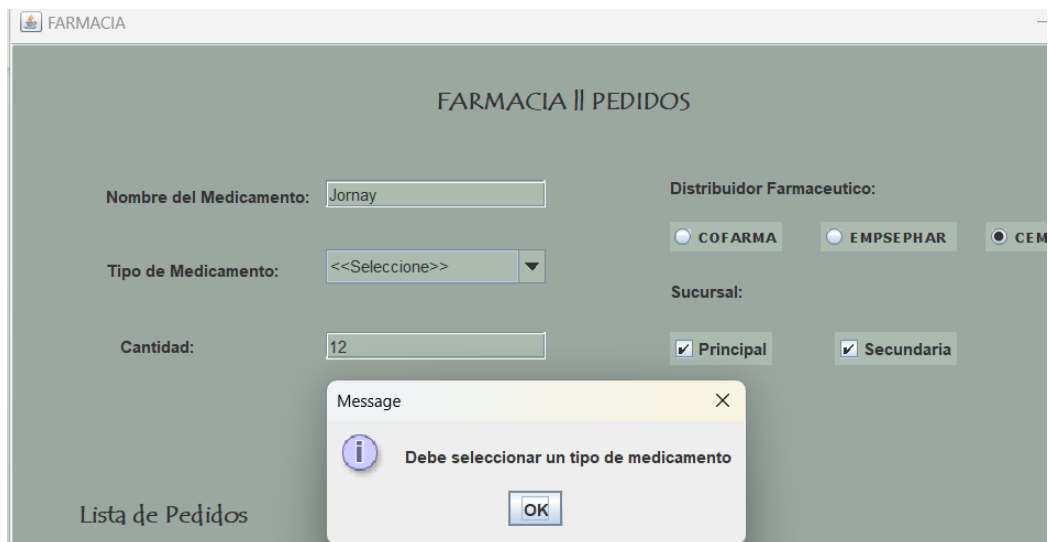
FARMACIA

FARMACIA || PEDIDOS

Nombre del Medicamento: Jornay

Distribuidor Farmaceutico:

COFARMA EMPSEPHAR CEM

Tipo de Medicamento: <<Seleccione>>

Sucursal:

Cantidad: 12

Principal Secundaria

Message

Debe seleccionar un tipo de medicamento

OK

Lista de Pedidos